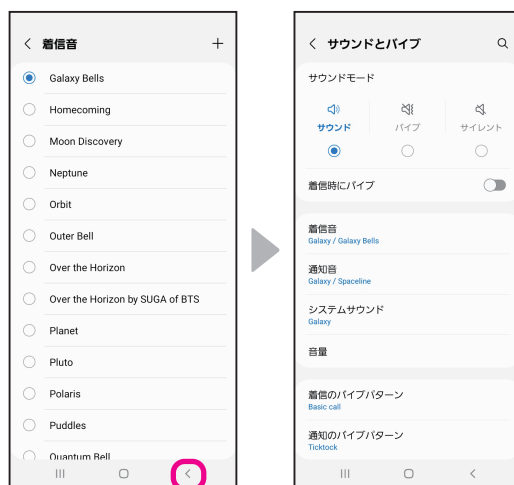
< 着信音 +

Galaxy Bells
Homecoming
Moon Discovery
Neptune
Orbit
Outer Bell
Over the Horizon
Over the Horizon by SUGA of BTS
Planet
Pluto
Polaris
Puddles
Quantum Bell

< サウンドとバイブ

サウンドモード

サウンド
バイブ
サイレント

着信時にバイブ

着信音
Galaxy / Galaxy Bells

通知音
Galaxy / Spaceline

システムサウンド
Galaxy

音量

着信のバイブパターン
Basic call

通知のバイブパターン
Ticktock